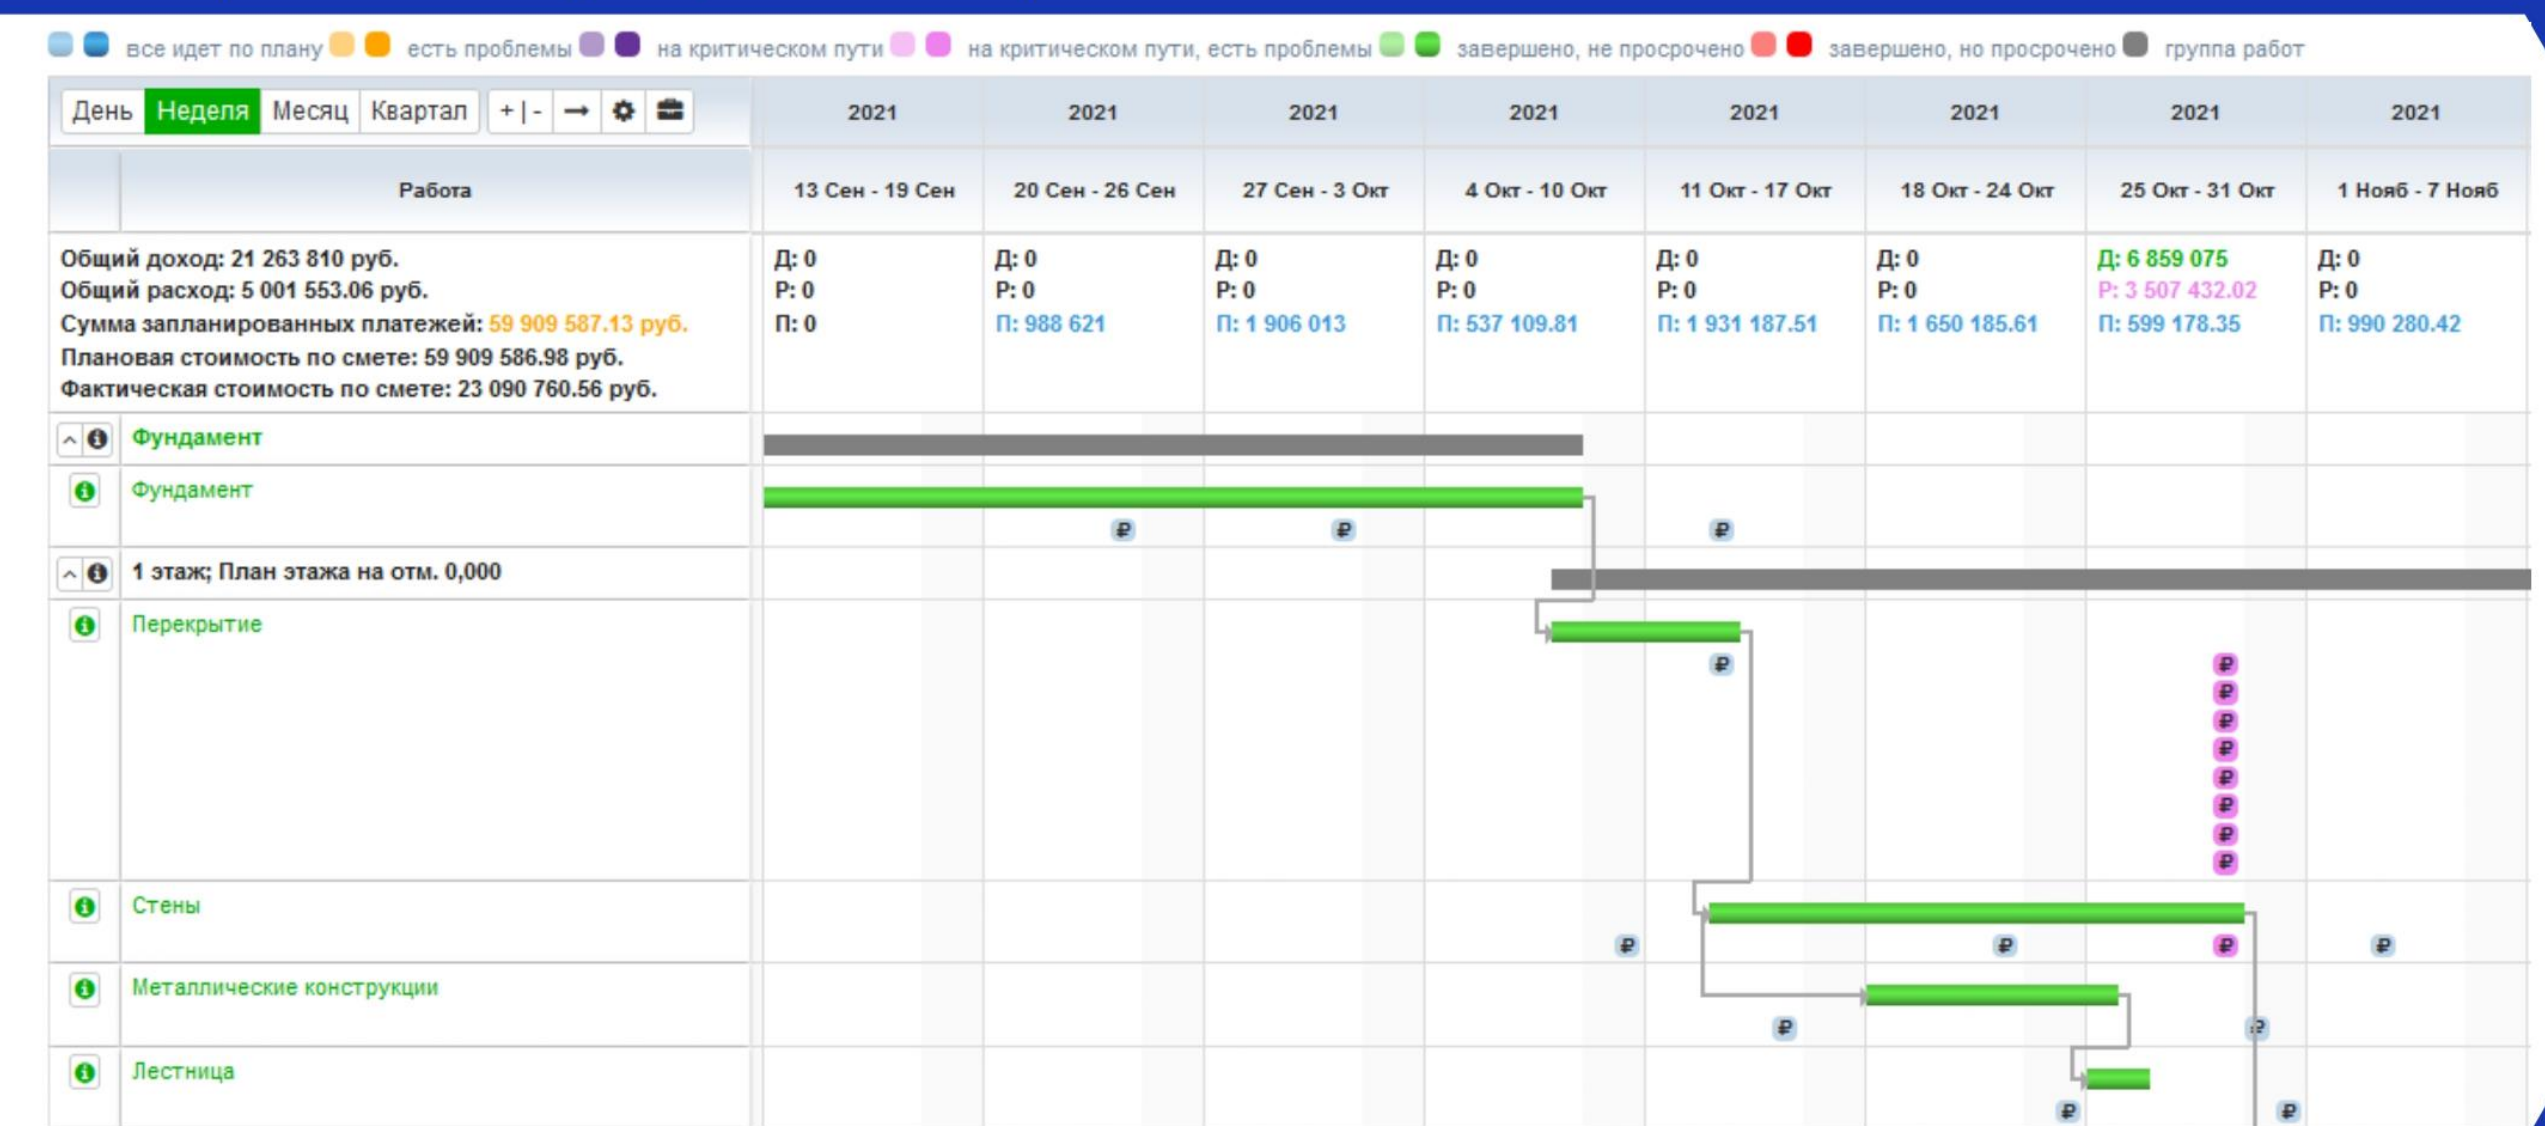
все идет по плану есть проблемы на критическом пути на критическом пути, есть проблемы завершено, не просрочено завершено, но просрочено группа работ

День Неделя Месяц Квартал + | - → ⚙

| Работа | 2021 13 Сен - 19 Сен | 2021 20 Сен - 26 Сен | 2021 27 Сен - 3 Окт | 2021 4 Окт - 10 Окт | 2021 11 Окт - 17 Окт | 2021 18 Окт - 24 Окт | 2021 25 Окт - 31 Окт | 2021 1 Нояб - 7 Нояб |
|---|---|---|---|---|---|---|---|---|
| Общий доход: 21 263 810 руб. Общий расход: 5 001 553.06 руб. Сумма запланированных платежей: 59 909 587.13 руб. Плановая стоимость по смете: 59 909 586.98 руб. Фактическая стоимость по смете: 23 090 760.56 руб. | Д: 0 Р: 0 П: 0 | Д: 0 Р: 0 П: 988 621 | Д: 0 Р: 0 П: 1 906 013 | Д: 0 Р: 0 П: 537 109.81 | Д: 0 Р: 0 П: 1 931 187.51 | Д: 0 Р: 0 П: 1 650 185.61 | Д: 6 859 075 Р: 3 507 432.02 П: 599 178.35 | Д: 0 Р: 0 П: 990 280.42 |

Фундамент
Фундамент
1 этаж; План этажа на отм. 0,000
Перекрытие
Стены
Металлические конструкции
Лестница